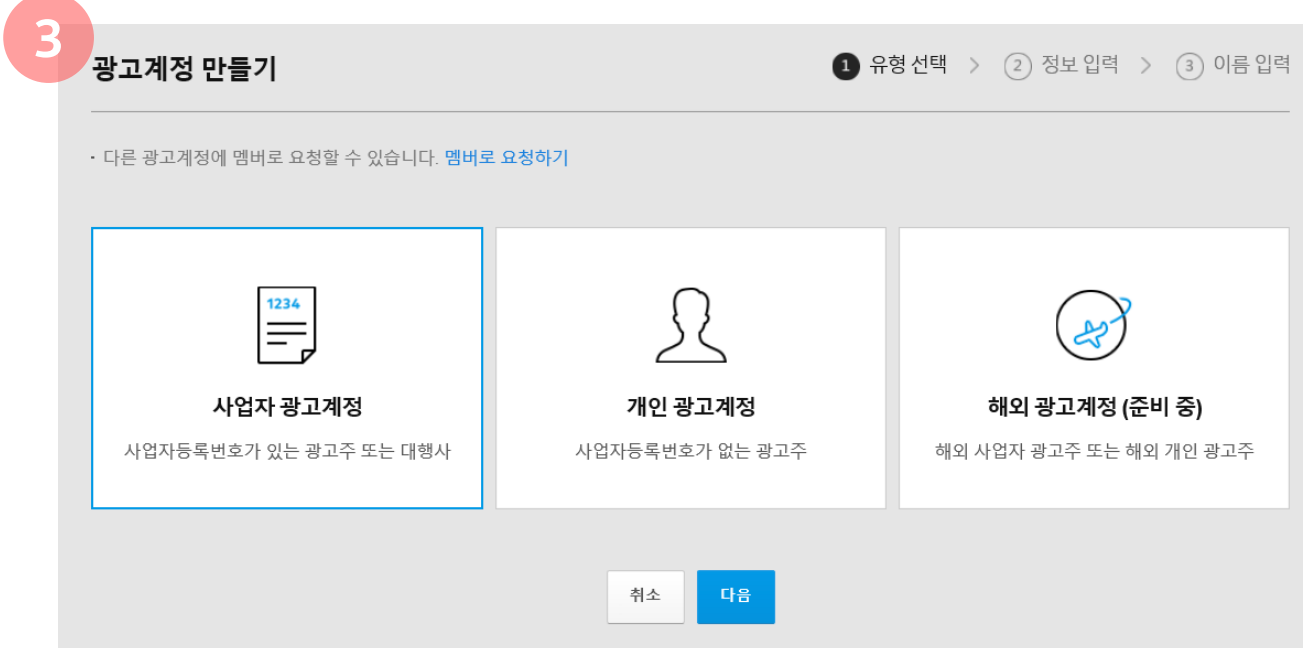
3

광고계정 만들기

1 유형 선택 > 2 정보 입력 > 3 이름 입력

· 다른 광고계정에 멤버로 요청할 수 있습니다. 멤버로 요청하기

1234

사업자 광고계정

사업자등록번호가 있는 광고주 또는 대행사

개인 광고계정

사업자등록번호가 없는 광고주

해외 광고계정 (준비 중)

해외 사업자 광고주 또는 해외 개인 광고주

취소

다음